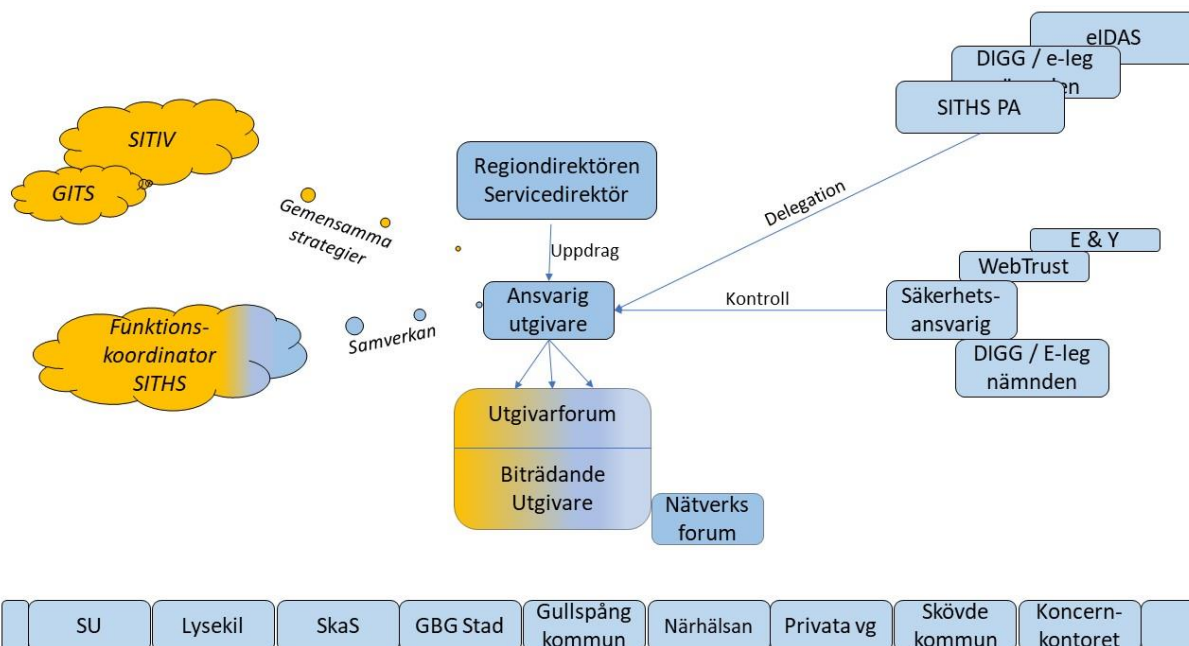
eIDAS

DIGG / e-leg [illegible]

SITHS PA

SITIV

GITS

Gemensamma strategier

Regiondirektören Servicedirektör

Delegation

Uppdrag

E & Y

WebTrust

Kontroll

Säkerhetsansvarig

DIGG / E-leg nämnden

Ansvarig utgivare

Funktionskoordinator SITHS

Samverkan

Utgivarforum

Biträdande Utgivare

Nätverks forum

| SU | Lysekil | SkaS | GBG Stad | Gullspång kommun | Närhälsan | Privata vg | Skövde kommun | Koncernkontoret |